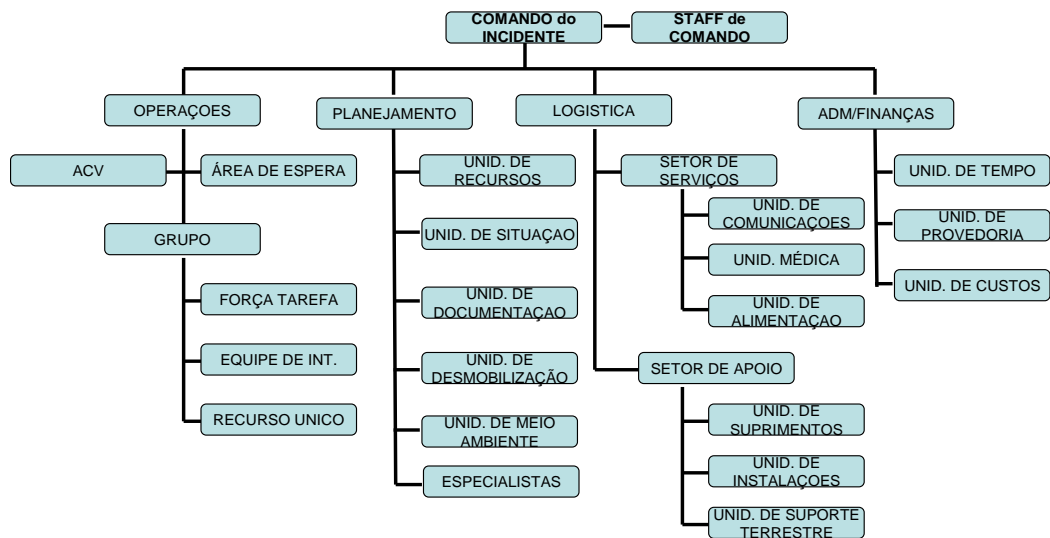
COMANDO do INCIDENTE

STAFF de COMANDO

OPERAÇOES

ACV

ÁREA DE ESPERA

GRUPO

FORÇA TAREFA

EQUIPE DE INT.

RECURSO UNICO

PLANEJAMENTO

UNID. DE RECURSOS

UNID. DE SITUAÇAO

UNID. DE DOCUMENTAÇAO

UNID. DE DESMOBILIZAÇÃO

UNID. DE MEIO AMBIENTE

ESPECIALISTAS

LOGISTICA

SETOR DE SERVIÇOS

UNID. DE COMUNICAÇOES

UNID. MÉDICA

UNID. DE ALIMENTAÇAO

SETOR DE APOIO

UNID. DE SUPRIMENTOS

UNID. DE INSTALAÇOES

UNID. DE SUPORTE TERRESTRE

ADM/FINANÇAS

UNID. DE TEMPO

UNID. DE PROVEDORIA

UNID. DE CUSTOS